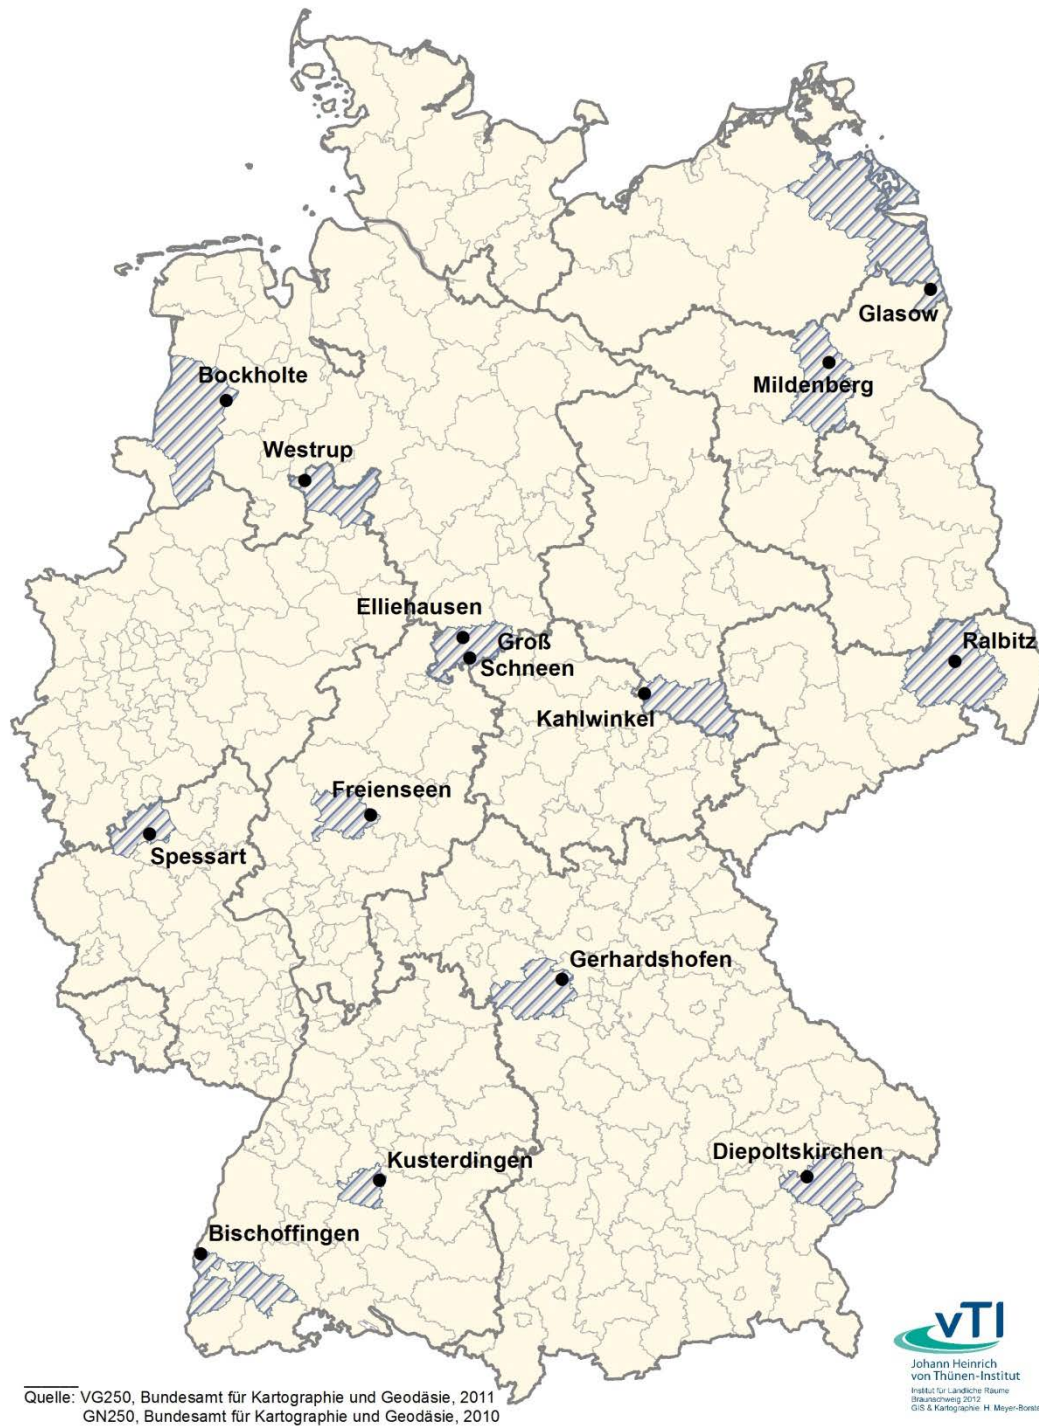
Glasow

Mildenberg

Bockholte

Westrup

Elliehausen

Groß Schneen

Ralbitz

Kahlwinkel

Freienseen

Spessart

Gerhardshofen

Kusterdingen

Diepoltskirchen

Bischoffingen

vTI
Johann Heinrich von Thünen-Institut
Institut für Ländliche Räume
Braunschweig 2012
GIS & Kartographie: H. Meyer-Borstel

Quelle: VG250, Bundesamt für Kartographie und Geodäsie, 2011
GN250, Bundesamt für Kartographie und Geodäsie, 2010